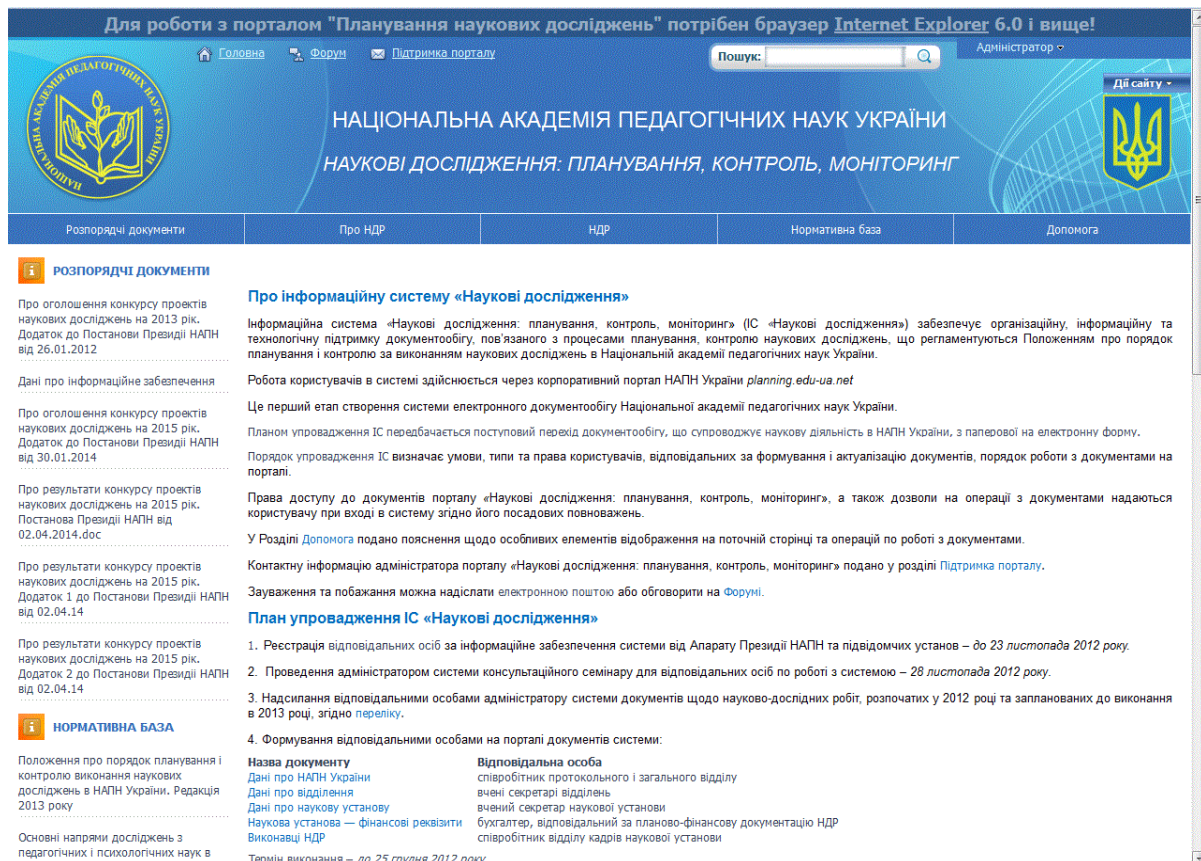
Для роботи з порталом "Планування наукових досліджень" потрібен браузер Internet Explorer 6.0 і вище!

Головна Форум Підтримка порталу

Пошук:

Адміністратор

Дії сайту

НАЦІОНАЛЬНА АКАДЕМІЯ ПЕДАГОГІЧНИХ НАУК УКРАЇНИ

НАЦІОНАЛЬНА АКАДЕМІЯ ПЕДАГОГІЧНИХ НАУК УКРАЇНИ

НАУКОВІ ДОСЛІДЖЕННЯ: ПЛАНУВАННЯ, КОНТРОЛЬ, МОНІТОРИНГ

Розпорядчі документи | Про НДР | НДР | Нормативна база | Допомога

РОЗПОРЯДЧІ ДОКУМЕНТИ

Про оголошення конкурсу проектів наукових досліджень на 2013 рік. Додаток до Постанови Президії НАПН від 26.01.2012

Дані про інформаційне забезпечення

Про оголошення конкурсу проектів наукових досліджень на 2015 рік. Додаток до Постанови Президії НАПН від 30.01.2014

Про результати конкурсу проектів наукових досліджень на 2015 рік. Постанова Президії НАПН від 02.04.2014.doc

Про результати конкурсу проектів наукових досліджень на 2015 рік. Додаток 1 до Постанови Президії НАПН від 02.04.14

Про результати конкурсу проектів наукових досліджень на 2015 рік. Додаток 2 до Постанови Президії НАПН від 02.04.14

НОРМАТИВНА БАЗА

Положення про порядок планування і контролю виконання наукових досліджень в НАПН України. Редакція 2013 року

Основні напрями досліджень з педагогічних і психологічних наук в

Про інформаційну систему «Наукові дослідження»

Інформаційна система «Наукові дослідження: планування, контроль, моніторинг» (ІС «Наукові дослідження») забезпечує організаційну, інформаційну та технологічну підтримку документообігу, пов'язаного з процесами планування, контролю наукових досліджень, що регламентуються Положенням про порядок планування і контролю за виконанням наукових досліджень в Національній академії педагогічних наук України.

Робота користувачів в системі здійснюється через корпоративний портал НАПН України planning.edu-ua.net

Це перший етап створення системи електронного документообігу Національної академії педагогічних наук України.

Планом упровадження ІС передбачається поступовий перехід документообігу, що супроводжує наукову діяльність в НАПН України, з паперової на електронну форму.

Порядок упровадження ІС визначає умови, типи та права користувачів, відповідальних за формування і актуалізацію документів, порядок роботи з документами на порталі.

Права доступу до документів порталу «Наукові дослідження: планування, контроль, моніторинг», а також дозволи на операції з документами надаються користувачу при вході в систему згідно його посадових повноважень.

У Розділі Допомога подано пояснення щодо особливих елементів відображення на поточній сторінці та операцій по роботі з документами.

Контактну інформацію адміністратора порталу «Наукові дослідження: планування, контроль, моніторинг» подано у розділі Підтримка порталу.

Зауваження та побажання можна надіслати електронною поштою або обговорити на Форумі.

План упровадження ІС «Наукові дослідження»

1. Реєстрація відповідальних осіб за інформаційне забезпечення системи від Апарату Президії НАПН та підвідомчих установ – до 23 листопада 2012 року.

2. Проведення адміністратором системи консультаційного семінару для відповідальних осіб по роботі з системою – 28 листопада 2012 року.

3. Надсилання відповідальними особами адміністратору системи документів щодо науково-дослідних робіт, розпочатих у 2012 році та запланованих до виконання в 2013 році, згідно переліку.

4. Формування відповідальними особами на порталі документів системи:

| Назва документу | Відповідальна особа |
|---|---|
| Дані про НАПН України | співробітник протокольного і загального відділу |
| Дані про відділення | вчені секретарі відділень |
| Дані про наукову установу | вчений секретар наукової установи |
| Наукова установа — фінансові реквізити | бухгалтер, відповідальний за планово-фінансову документацію НДР |
| Виконавці НДР | співробітник відділу кадрів наукової установи |

Термін виконання – до 25 грудня 2012 року